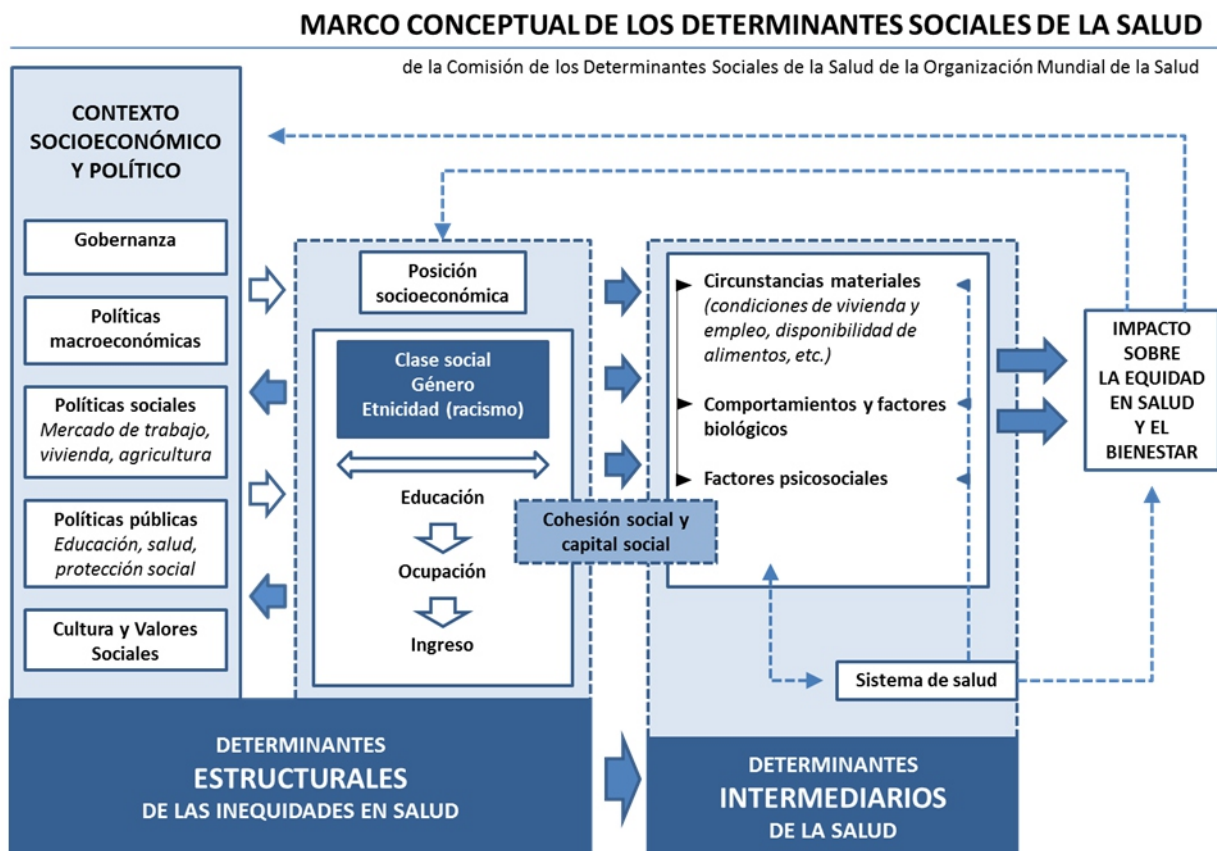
MARCO CONCEPTUAL DE LOS DETERMINANTES SOCIALES DE LA SALUD

de la Comisión de los Determinantes Sociales de la Salud de la Organización Mundial de la Salud

CONTEXTO SOCIOECONÓMICO Y POLÍTICO

Gobernanza

Políticas macroeconómicas

Políticas sociales
*Mercado de trabajo, vivienda, agricultura*

Políticas públicas
*Educación, salud, protección social*

Cultura y Valores Sociales

Posición socioeconómica

Clase social
Género
Etnicidad (racismo)

Educación

Ocupación

Ingreso

Cohesión social y capital social

Circunstancias materiales
*(condiciones de vivienda y empleo, disponibilidad de alimentos, etc.)*

Comportamientos y factores biológicos

Factores psicosociales

Sistema de salud

IMPACTO SOBRE LA EQUIDAD EN SALUD Y EL BIENESTAR

DETERMINANTES
ESTRUCTURALES
DE LAS INEQUIDADES EN SALUD

DETERMINANTES
INTERMEDIARIOS
DE LA SALUD